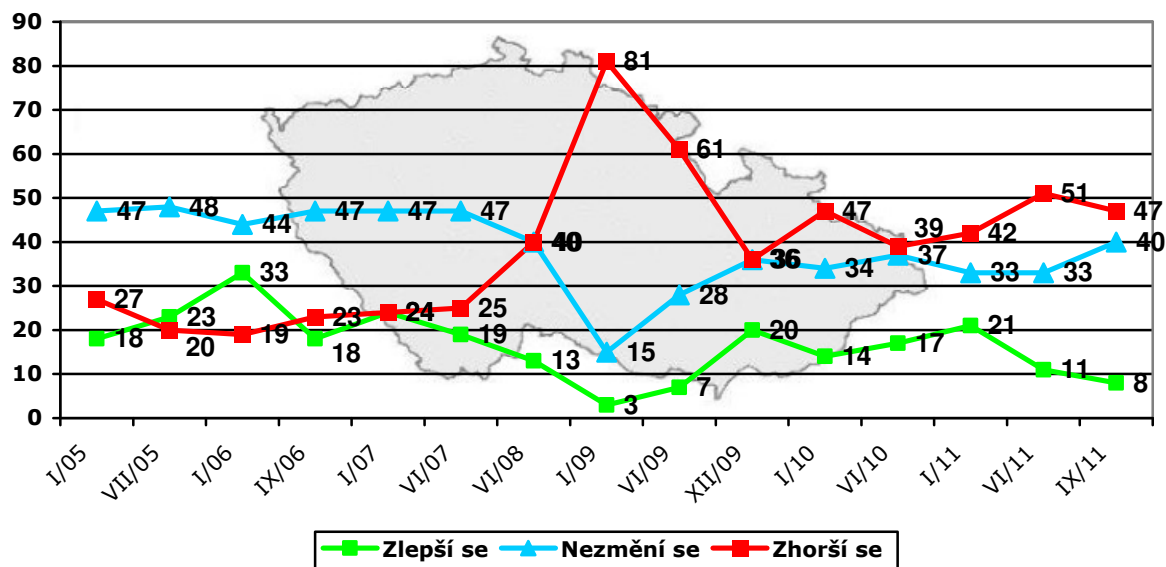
90
80
70
60
50
40
30
20
10
0

I/05
VII/05
I/06
IX/06
I/07
VI/07
VI/08
I/09
VI/09
XII/09
I/10
VI/10
I/11
VI/11
IX/11

47 48 44 47 47 47 40 15 28 36 34 37 33 33 40
27 20 19 23 24 25 40 81 61 36 47 39 42 51 47
18 23 33 18 24 19 13 3 7 20 14 17 21 11 8

Zlepší se
Nezmění se
Zhorší se